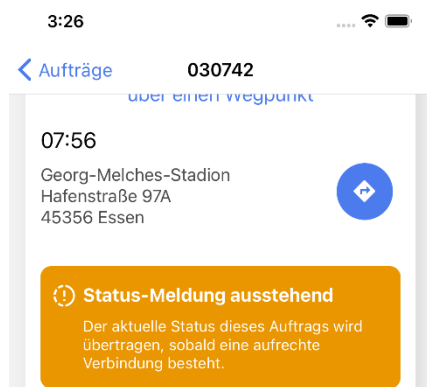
3:26

Aufträge

030742

über einen Wegpunkt

07:56

Georg-Melches-Stadion
Hafenstraße 97A
45356 Essen

Status-Meldung ausstehend

Der aktuelle Status dieses Auftrags wird übertragen, sobald eine aufrechte Verbindung besteht.